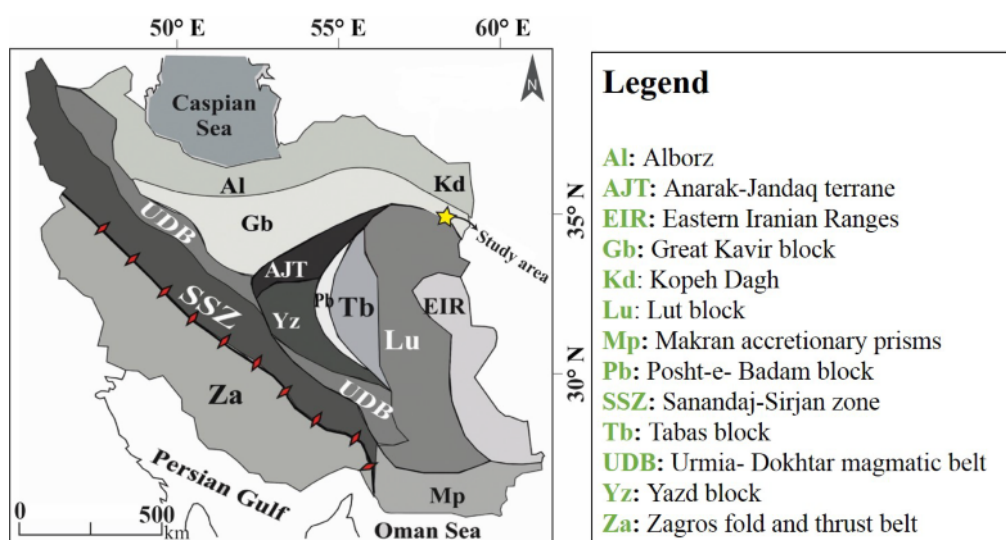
50° E
55° E
60° E
N
Caspian Sea
Al
Kd
Gb
UDB
Study area
35° N
AJT
SSZ
Yz
Pb
Tb
EIR
Lu
30° N
Za
UDB
Persian Gulf
Mp
0
500
km
Oman Sea

Legend

Al: Alborz
AJT: Anarak-Jandaq terrane
EIR: Eastern Iranian Ranges
Gb: Great Kavir block
Kd: Kopeh Dagh
Lu: Lut block
Mp: Makran accretionary prisms
Pb: Posht-e- Badam block
SSZ: Sanandaj-Sirjan zone
Tb: Tabas block
UDB: Urmia- Dokhtar magmatic belt
Yz: Yazd block
Za: Zagros fold and thrust belt